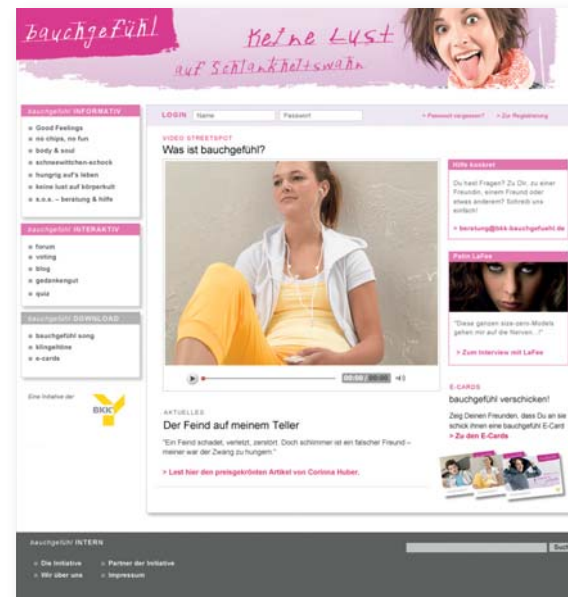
bauchgefühl

Keine Lust auf Schlankheitswahn

bauchgefühl INFORMATIV
Good Feelings
no chips, no fun
body & soul
schneewittchen-schock
hungrig auf's leben
keine lust auf körperkult
s.o.s. – beratung & hilfe

bauchgefühl INTERAKTIV
forum
voting
blog
gedankengut
quiz

bauchgefühl DOWNLOAD
bauchgefühl song
klingeltöne
e-cards

Eine Initiative der
BKK

LOGIN Name Passwort
> Passwort vergessen? > Zur Registrierung

VIDEO STREETSPOT
Was ist bauchgefühl?

00:00 / 00:00

AKTUELLES
Der Feind auf meinem Teller
"Ein Feind schadet, verletzt, zerstört. Doch schlimmer ist ein falscher Freund – meiner war der Zwang zu hungern."
> Lest hier den preisgekrönten Artikel von Corinna Huber.

Hilfe konkret
Du hast Fragen? Zu Dir, zu einer Freundin, einem Freund oder etwas anderem? Schreib uns einfach!
> beratung@bkk-bauchgefuehl.de

Pate LaFee
"Diese ganzen size-zero-Models gehen mir auf die Nerven…"
> Zum Interview mit LaFee

E-CARDS
bauchgefühl verschicken!
Zeig Deinen Freunden, dass Du an sie denkst und schick ihnen eine bauchgefühl E-Card
> Zu den E-Cards

bauchgefühl INTERN
Die Initiative
Wir über uns
Partner der Initiative
Impressum
Such